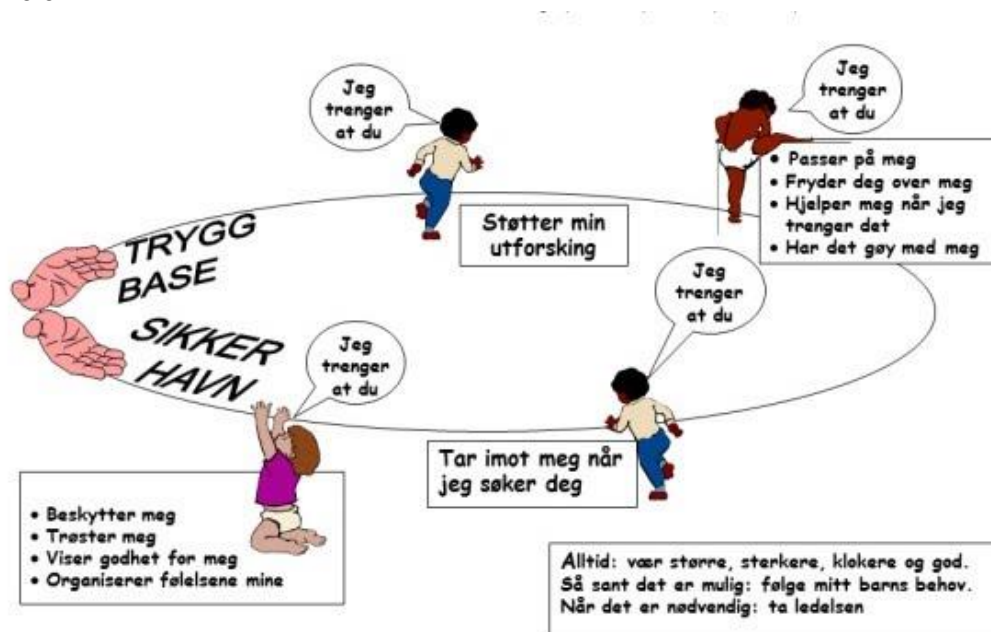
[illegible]

Jeg trenger at du

Jeg trenger at du

• Passer på meg
• Fryder deg over meg
• Hjelper meg når jeg trenger det
• Har det gøy med meg

TRYGG BASE

Støtter min utforsking

SIKKER HAVN

Jeg trenger at du

Jeg trenger at du

Tar imot meg når jeg søker deg

• Beskytter meg
• Trøster meg
• Viser godhet for meg
• Organiserer følelsene mine

Alltid: vær større, sterkere, klokere og god.
Så sant det er mulig: følge mitt barns behov.
Når det er nødvendig: ta ledelsen